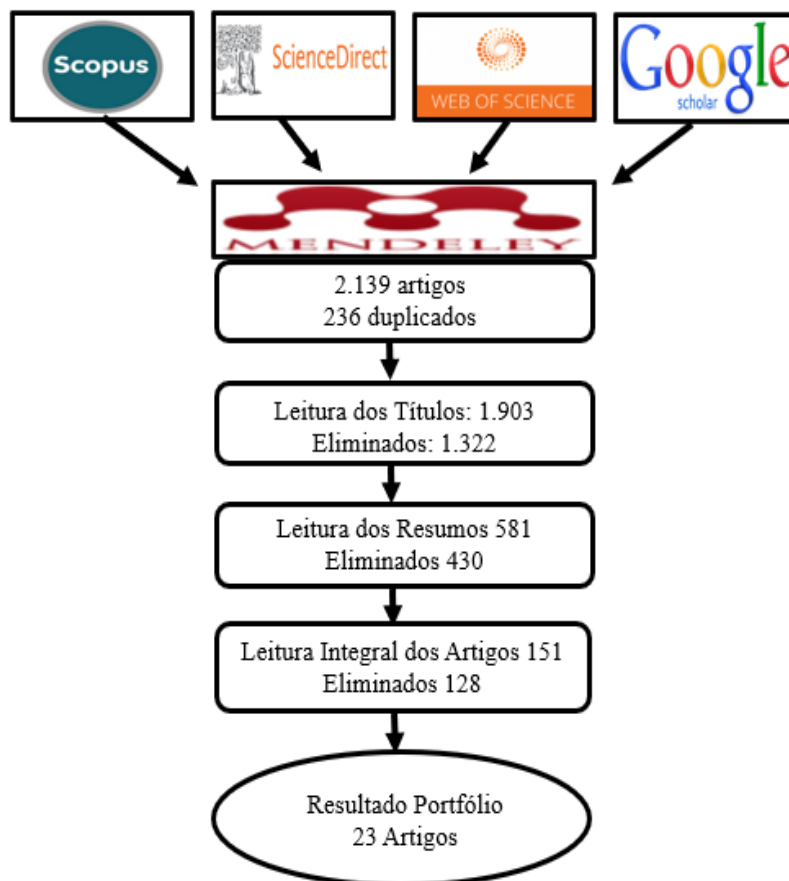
Scopus

ScienceDirect

WEB OF SCIENCE

Google scholar

MENDELEY

2.139 artigos
236 duplicados

Leitura dos Títulos: 1.903
Eliminados: 1.322

Leitura dos Resumos 581
Eliminados 430

Leitura Integral dos Artigos 151
Eliminados 128

Resultado Portfólio
23 Artigos